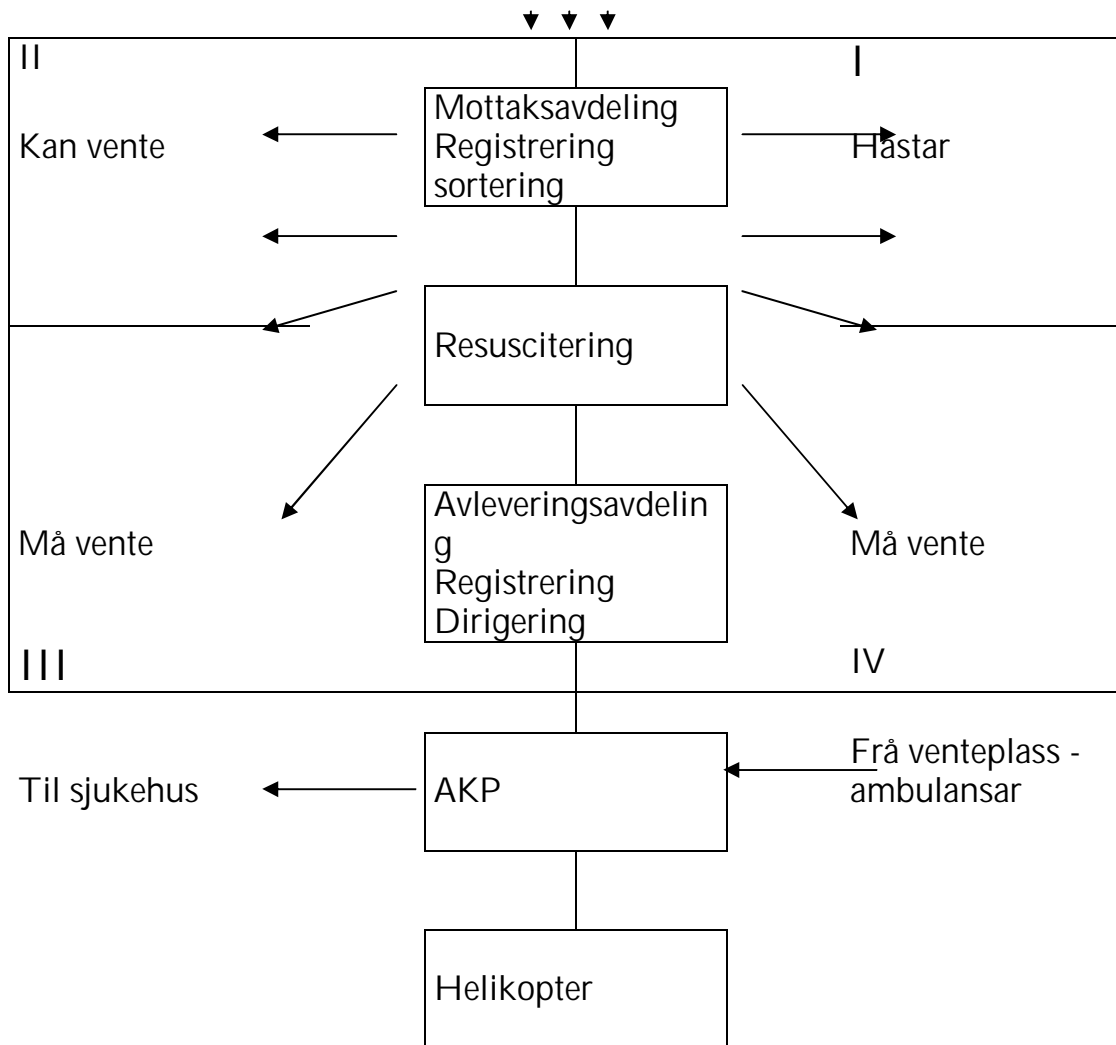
II

I

Mottaksavdeling
Registrering
sortering

Kan vente

Hastar

Resuscitering

Avleveringsavdelin
g
Registrering
Dirigering

Må vente

Må vente

III

IV

AKP

Til sjukehus

Frå venteplass - ambulansar

Helikopter